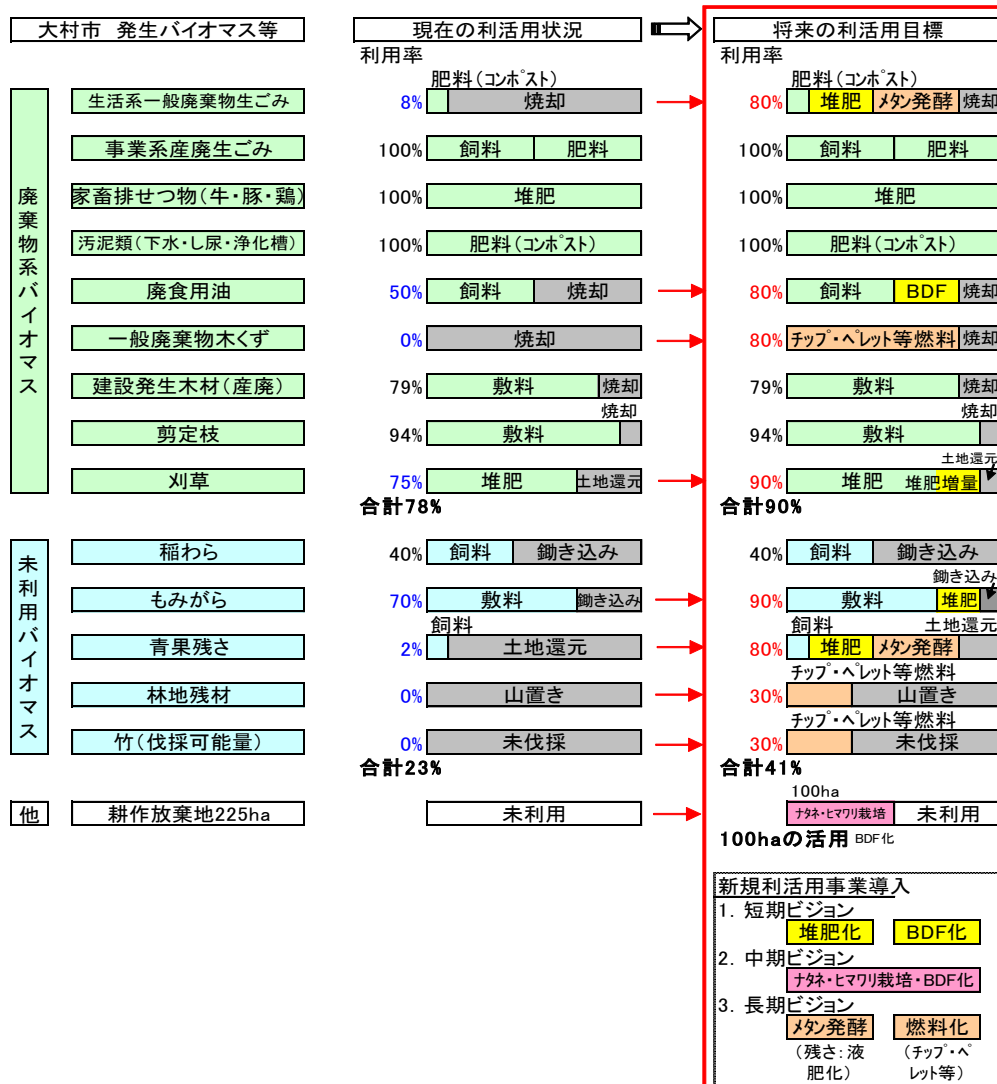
大村市　発生バイオマス等

現在の利活用状況

将来の利活用目標

利用率

利用率

廃棄物系バイオマス

| | 現在 利用率 | 現在の利活用状況 | 将来 利用率 | 将来の利活用目標 |
|---|---|---|---|---|
| 生活系一般廃棄物生ごみ | 8% | 肥料（コンポスト） 焼却 | 80% | 肥料（コンポスト） 堆肥 メタン発酵 焼却 |
| 事業系産廃生ごみ | 100% | 飼料 肥料 | 100% | 飼料 肥料 |
| 家畜排せつ物（牛・豚・鶏） | 100% | 堆肥 | 100% | 堆肥 |
| 汚泥類（下水・し尿・浄化槽） | 100% | 肥料（コンポスト） | 100% | 肥料（コンポスト） |
| 廃食用油 | 50% | 飼料 焼却 | 80% | 飼料 BDF 焼却 |
| 一般廃棄物木くず | 0% | 焼却 | 80% | チップ・ペレット等燃料 焼却 |
| 建設発生木材（産廃） | 79% | 敷料 焼却 | 79% | 敷料 焼却 |
| 剪定枝 | 94% | 敷料 焼却 | 94% | 敷料 焼却 |
| 刈草 | 75% | 堆肥 土地還元 | 90% | 堆肥 堆肥増量 土地還元 |

合計78%

合計90%

未利用バイオマス

| | 現在 利用率 | 現在の利活用状況 | 将来 利用率 | 将来の利活用目標 |
|---|---|---|---|---|
| 稲わら | 40% | 飼料 鋤き込み | 40% | 飼料 鋤き込み |
| もみがら | 70% | 敷料 鋤き込み | 90% | 敷料 堆肥 鋤き込み |
| 青果残さ | 2% | 飼料 土地還元 | 80% | 飼料 堆肥 メタン発酵 土地還元 |
| 林地残材 | 0% | 山置き | 30% | チップ・ペレット等燃料 山置き |
| 竹（伐採可能量） | 0% | 未伐採 | 30% | チップ・ペレット等燃料 未伐採 |

合計23%

合計41%

他

耕作放棄地225ha　未利用

100ha ナタネ・ヒマワリ栽培　未利用

100haの活用 BDF化

新規利活用事業導入
1. 短期ビジョン
堆肥化　BDF化
2. 中期ビジョン
ナタネ・ヒマワリ栽培・BDF化
3. 長期ビジョン
メタン発酵　燃料化
（残さ：液肥化）　（チップ・ペレット等）